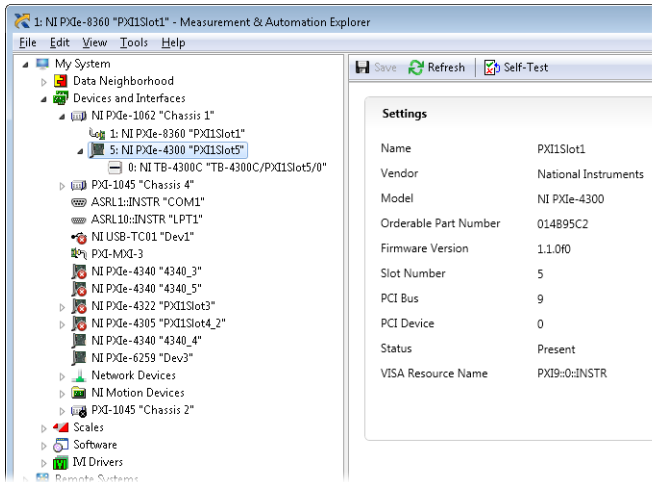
1: NI PXIe-8360 "PXI1Slot1" - Measurement & Automation Explorer

File Edit View Tools Help

My System
Data Neighborhood
Devices and Interfaces
NI PXIe-1062 "Chassis 1"
1: NI PXIe-8360 "PXI1Slot1"
5: NI PXIe-4300 "PXI1Slot5"
0: NI TB-4300C "TB-4300C/PXI1Slot5/0"
PXI-1045 "Chassis 4"
ASRL1::INSTR "COM1"
ASRL10::INSTR "LPT1"
NI USB-TC01 "Dev1"
PXI-MXI-3
NI PXIe-4340 "4340_3"
NI PXIe-4340 "4340_5"
NI PXIe-4322 "PXI1Slot3"
NI PXIe-4305 "PXI1Slot4_2"
NI PXIe-4340 "4340_4"
NI PXIe-6259 "Dev3"
Network Devices
NI Motion Devices
PXI-1045 "Chassis 2"
Scales
Software
IVI Drivers
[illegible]

Save Refresh Self-Test

Settings

| | |
|---|---|
| Name | PXI1Slot1 |
| Vendor | National Instruments |
| Model | NI PXIe-4300 |
| Orderable Part Number | 014B95C2 |
| Firmware Version | 1.1.0f0 |
| Slot Number | 5 |
| PCI Bus | 9 |
| PCI Device | 0 |
| Status | Present |
| VISA Resource Name | PXI9::0::INSTR |